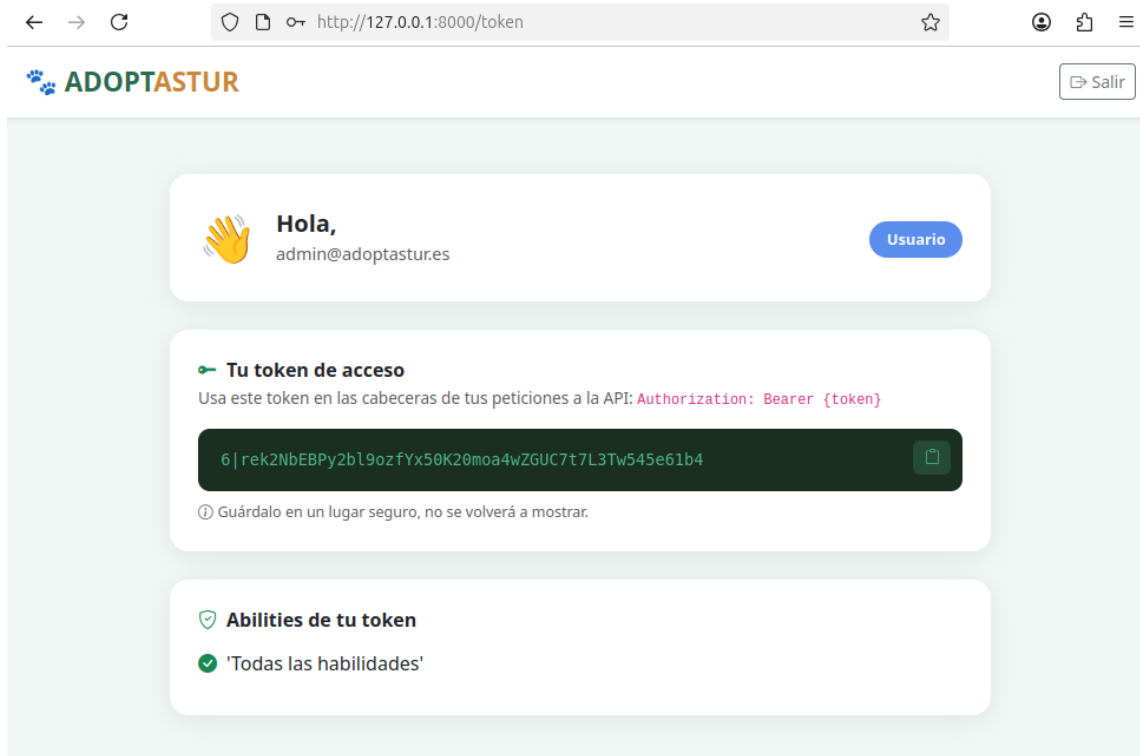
http://127.0.0.1:8000/token

ADOPTASTUR

Salir

Hola,
admin@adoptastur.es

Usuario

Tu token de acceso
Usa este token en las cabeceras de tus peticiones a la API: Authorization: Bearer {token}

6|rek2NbEBPy2bl9ozfYx50K20moa4wZGUC7t7L3Tw545e61b4

ⓘ Guárdalo en un lugar seguro, no se volverá a mostrar.

Abilities de tu token

'Todas las habilidades'